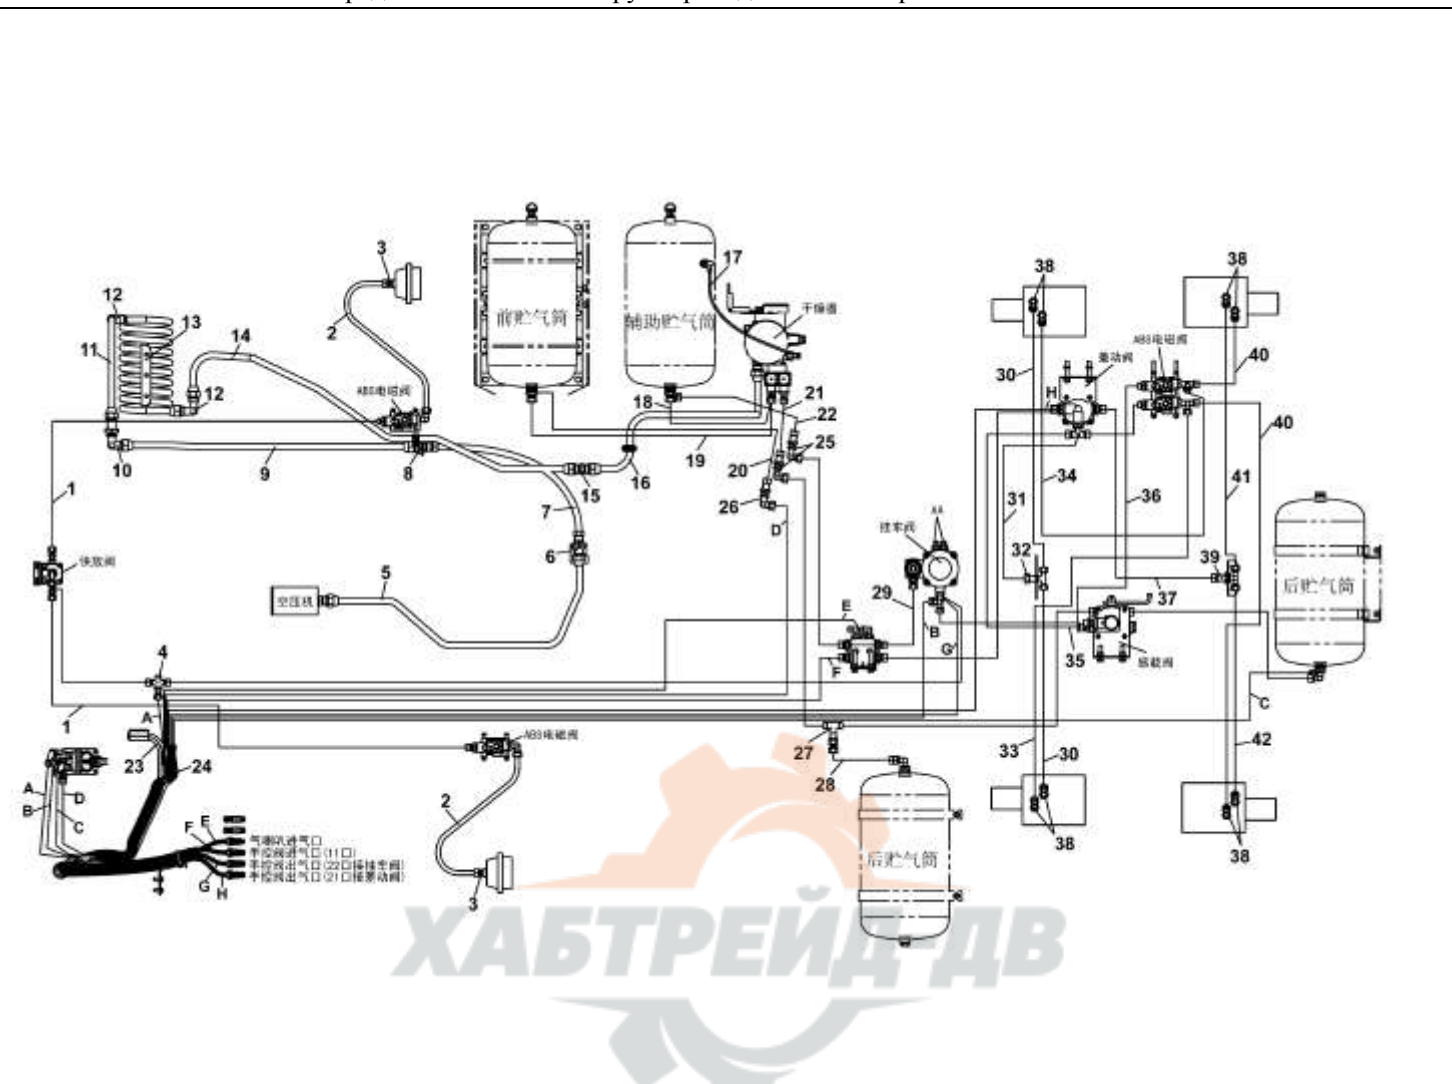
3
2
12
13
14
11
12
ABS电磁阀
前贮气筒
辅助贮气筒
17
干燥器
18
21
22
25
20
26
D
19
16
15
8
9
10
1
快放阀
7
6
5
空压机
4
1
A
23
24
A
B
D
C
F
E
G
H
气源队进气口
手控阀进气口(11口)
手控阀出气口(22口接挂车阀)
手控阀出气口(21口接继动阀)
ABS电磁阀
2
3
38
30
H
继动阀
ABS电磁阀
38
40
40
34
36
31
41
32
39
后贮气筒
AA
挂车阀
29
E
B
G
F
37
35
感载阀
C
27
28
33
30
42
38
38
后贮气筒
ХАБТРЕЙД-ДВ